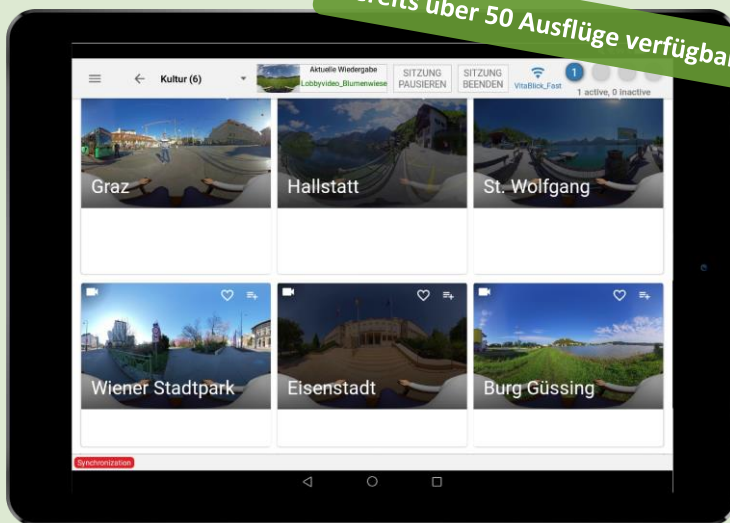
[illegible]reits über 50 Ausflüge verfügba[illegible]

Kultur (6)

Aktuelle Wiedergabe
Lobbyvideo_Blumenwiese

SITZUNG PAUSIEREN

SITZUNG BEENDEN

VitaBlick_Fast

1

1 active, 0 inactive

Graz

Hallstatt

St. Wolfgang

Wiener Stadtpark

Eisenstadt

Burg Güssing

Synchronization